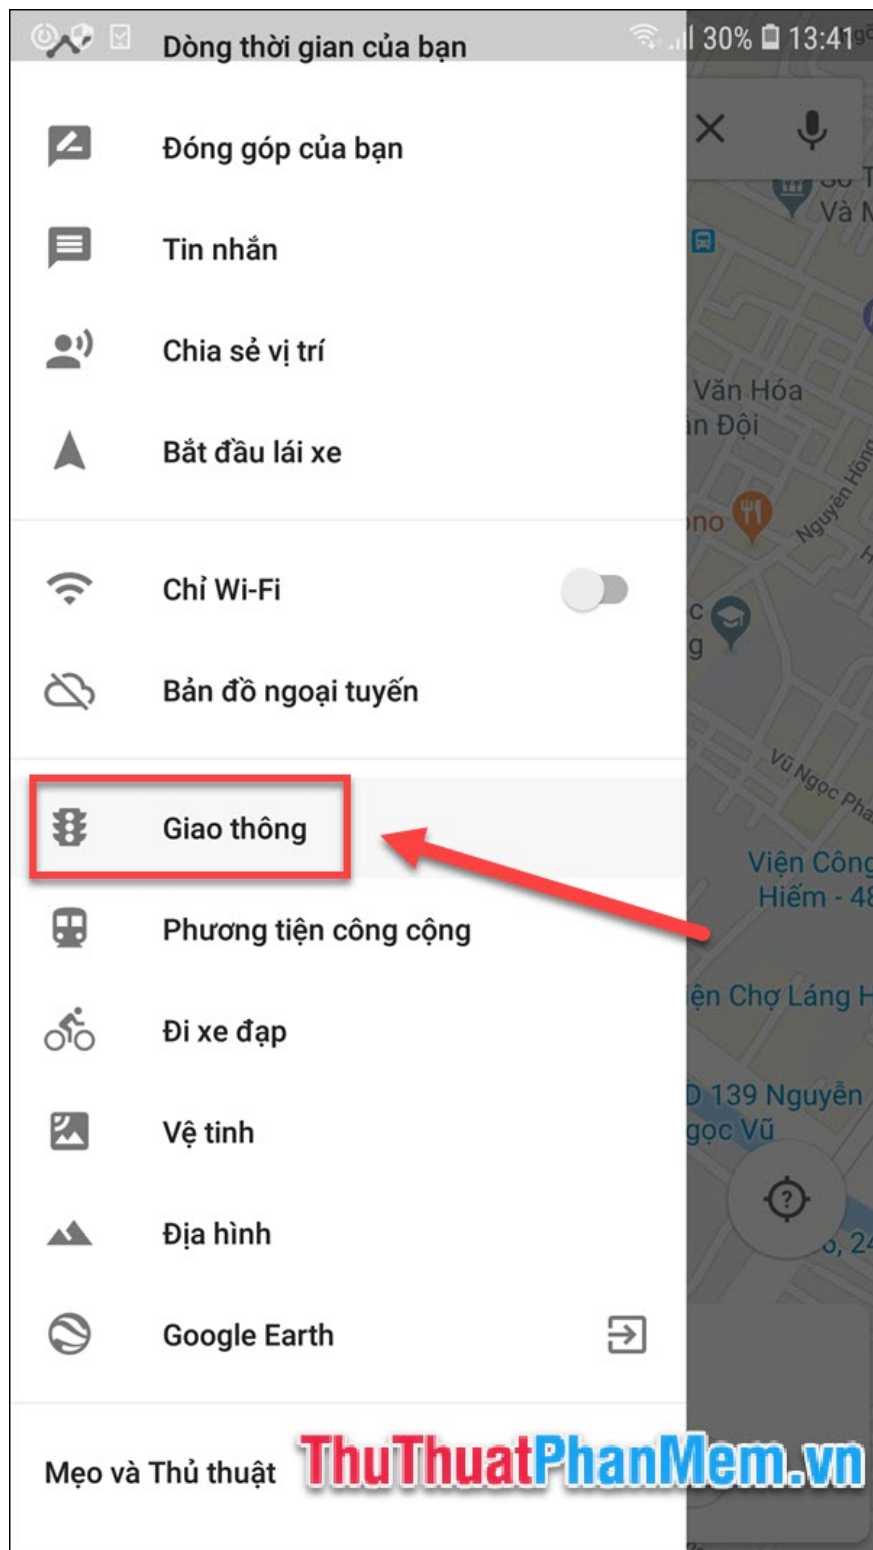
30% 13:41

Dòng thời gian của bạn

Đóng góp của bạn

Tin nhắn

Chia sẻ vị trí

Bắt đầu lái xe

Chỉ Wi-Fi

Bản đồ ngoại tuyến

Giao thông

Phương tiện công cộng

Đi xe đạp

Vệ tinh

Địa hình

Google Earth

Mẹo và Thủ thuật

Và M

Văn Hóa
ân Đội

Nguyễn Hồng

Vũ Ngọc Phan

Viện Công
Hiếm - 48

ện Chợ Láng H

D 139 Nguyễn
gọc Vũ

ThuThuatPhanMem.vn